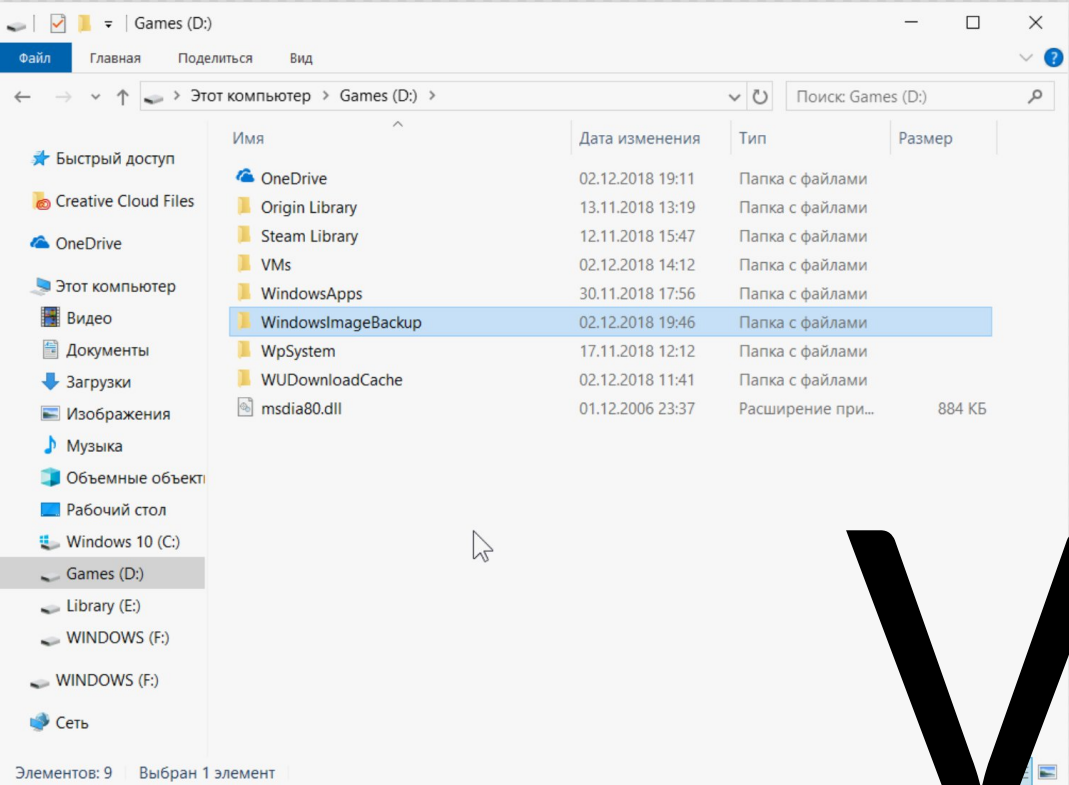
Games (D:)

Файл Главная Поделиться Вид

Этот компьютер > Games (D:) >

Поиск: Games (D:)

Быстрый доступ
Creative Cloud Files
OneDrive
Этот компьютер
Видео
Документы
Загрузки
Изображения
Музыка
Объемные объекты
Рабочий стол
Windows 10 (C:)
Games (D:)
Library (E:)
WINDOWS (F:)
WINDOWS (F:)
Сеть

| Имя | Дата изменения | Тип | Размер |
|---|---|---|---|
| OneDrive | 02.12.2018 19:11 | Папка с файлами | |
| Origin Library | 13.11.2018 13:19 | Папка с файлами | |
| Steam Library | 12.11.2018 15:47 | Папка с файлами | |
| VMs | 02.12.2018 14:12 | Папка с файлами | |
| WindowsApps | 30.11.2018 17:56 | Папка с файлами | |
| WindowsImageBackup | 02.12.2018 19:46 | Папка с файлами | |
| WpSystem | 17.11.2018 12:12 | Папка с файлами | |
| WUDownloadCache | 02.12.2018 11:41 | Папка с файлами | |
| msdia80.dll | 01.12.2006 23:37 | Расширение при... | 884 КБ |

Элементов: 9 Выбран 1 элемент